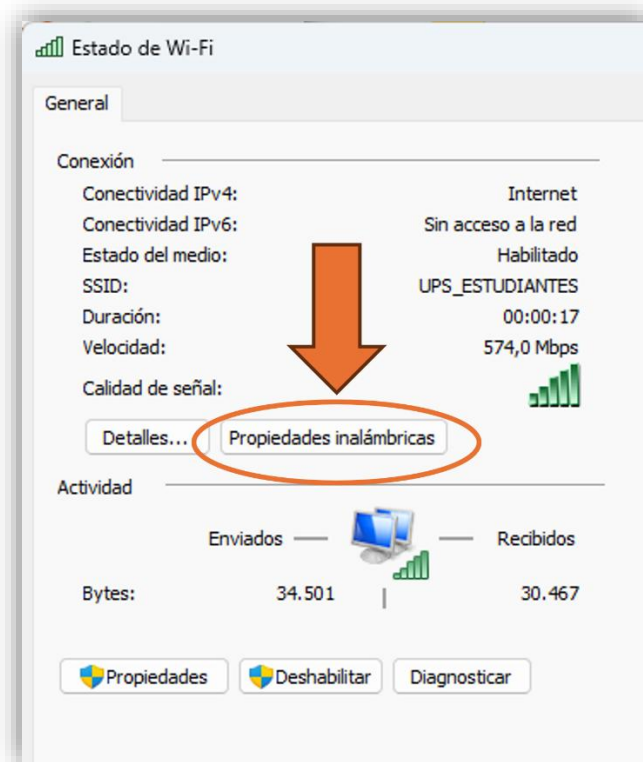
Estado de Wi-Fi

General

Conexión

| | |
|---|---|
| Conectividad IPv4: | Internet |
| Conectividad IPv6: | Sin acceso a la red |
| Estado del medio: | Habilitado |
| SSID: | UPS_ESTUDIANTES |
| Duración: | 00:00:17 |
| Velocidad: | 574,0 Mbps |
| Calidad de señal: | |

Detalles... Propiedades inalámbricas

Actividad

Enviados — — Recibidos

Bytes: 34.501 30.467

Propiedades Deshabilitar Diagnosticar